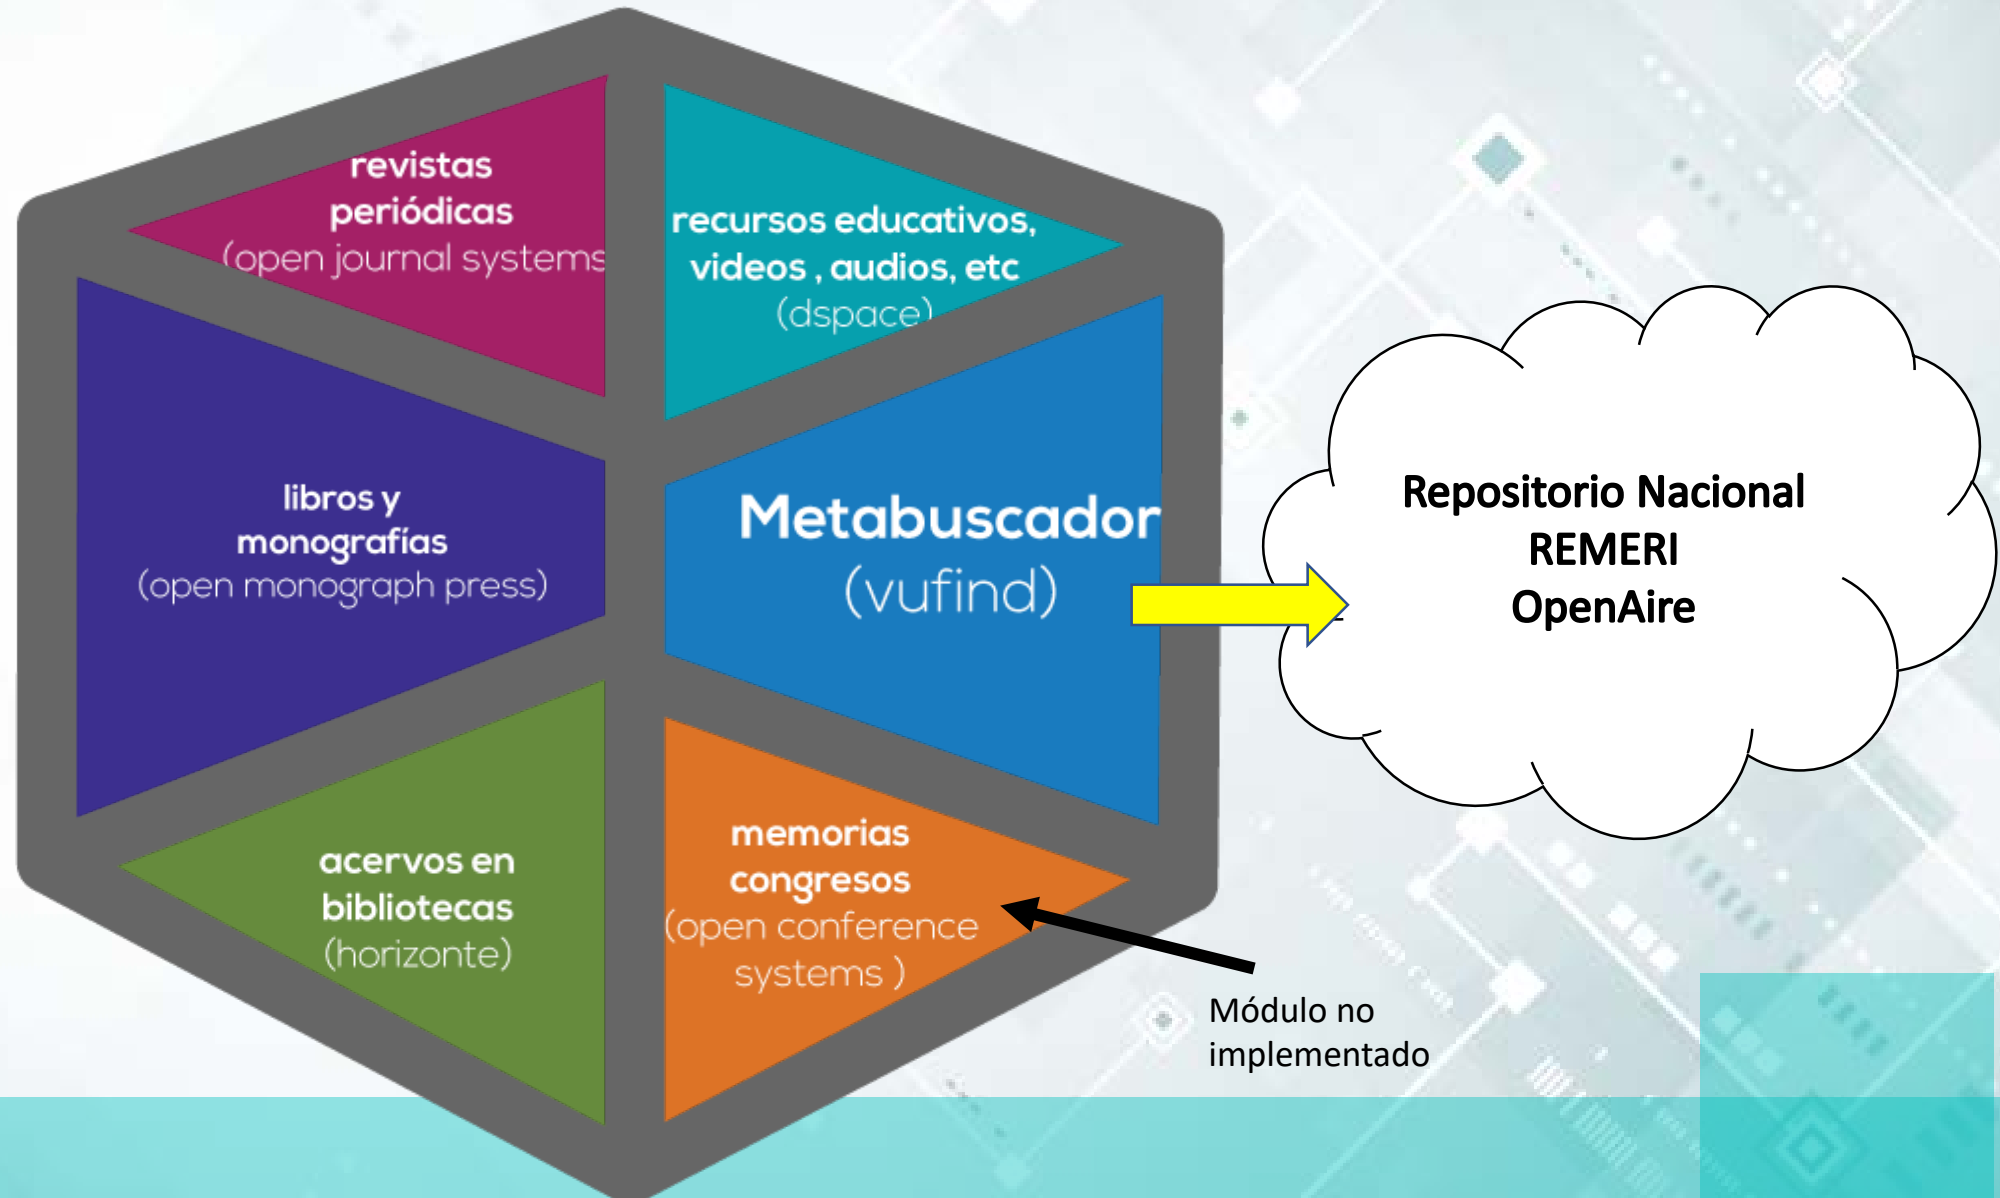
revistas periódicas (open journal systems

recursos educativos, videos , audios, etc (dspace)

libros y monografías (open monograph press)

Metabuscador (vufind)

Repositorio Nacional REMERI OpenAire

acervos en bibliotecas (horizonte)

memorias congresos (open conference systems )

Módulo no implementado